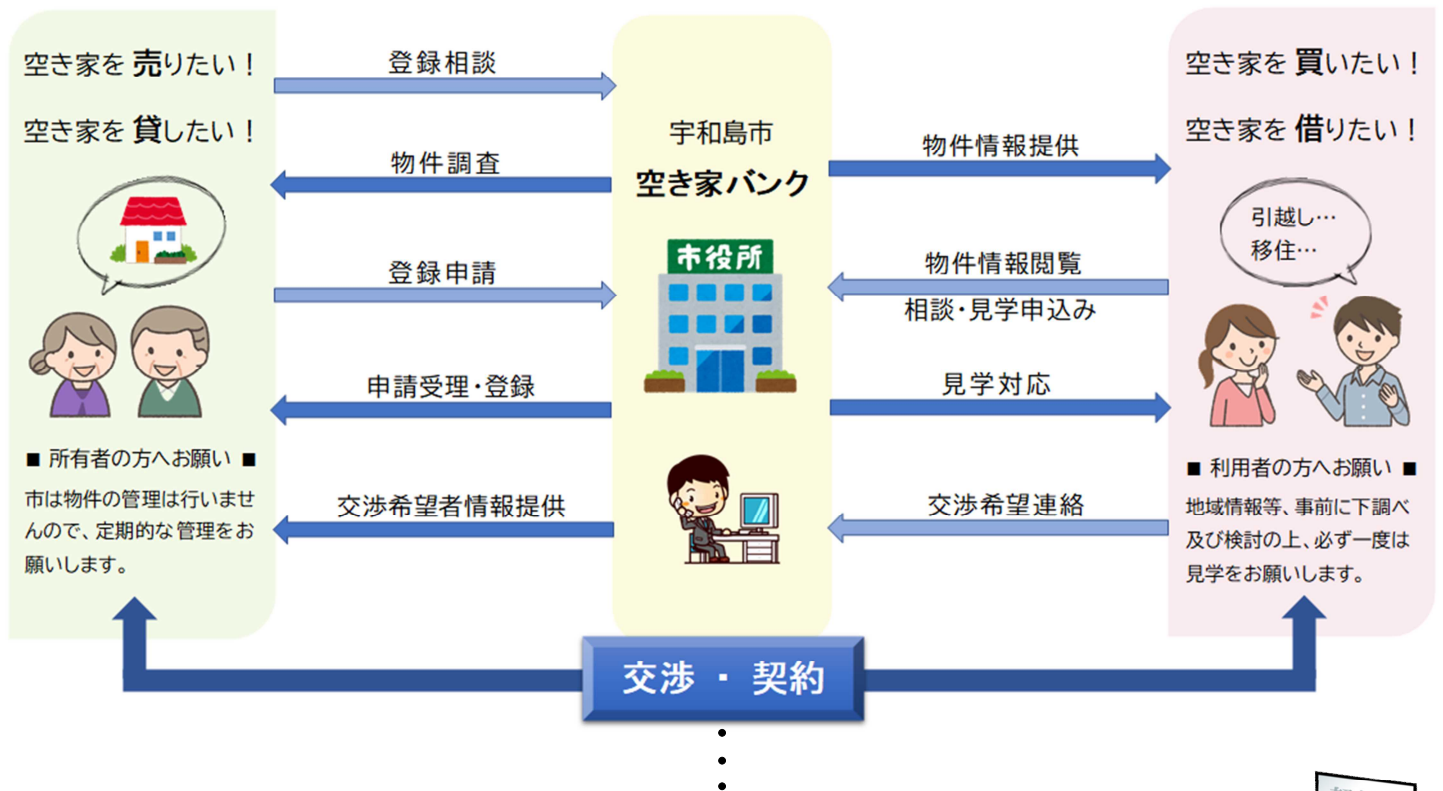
空き家を売りたい！

空き家を貸したい！

■ 所有者の方へお願い ■

市は物件の管理は行いませんので、定期的な管理をお願いします。

登録相談

物件調査

登録申請

申請受理・登録

交渉希望者情報提供

宇和島市

空き家バンク

市役所

物件情報提供

物件情報閲覧

相談・見学申込み

見学対応

交渉希望連絡

空き家を買いたい！

空き家を借りたい！

引越し…
移住…

■ 利用者の方へお願い ■

地域情報等、事前に下調べ及び検討の上、必ず一度は見学をお願いします。

交渉 ・ 契約